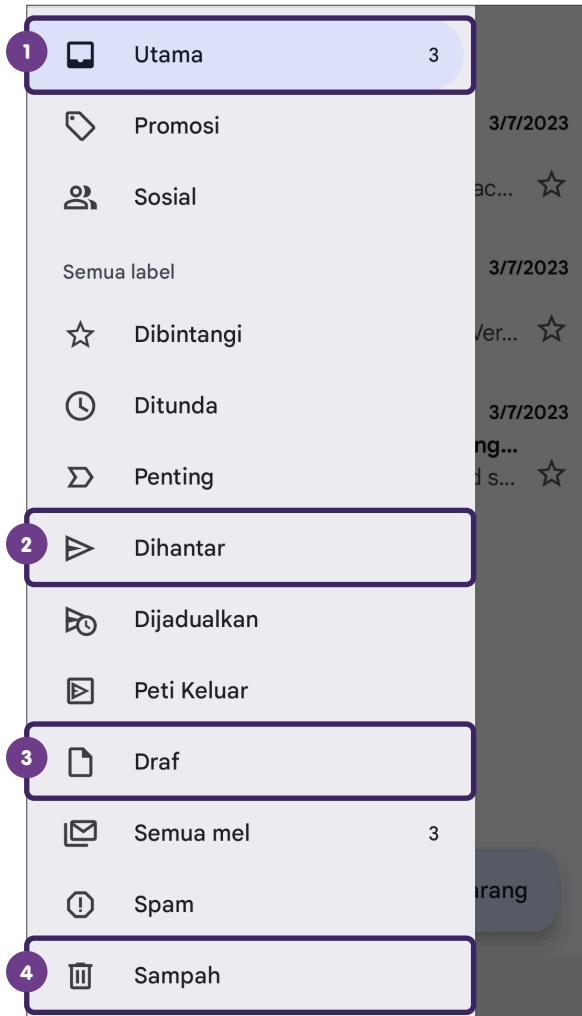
1 Utama 3

Promosi

Sosial

Semua label

Dibintangi

Ditunda

Penting

2 Dihantar

Dijadualkan

Peti Keluar

3 Draf

Semua mel 3

Spam

4 Sampah

3/7/2023
ac...
3/7/2023
Ver...
3/7/2023
ng...
d s...
arang